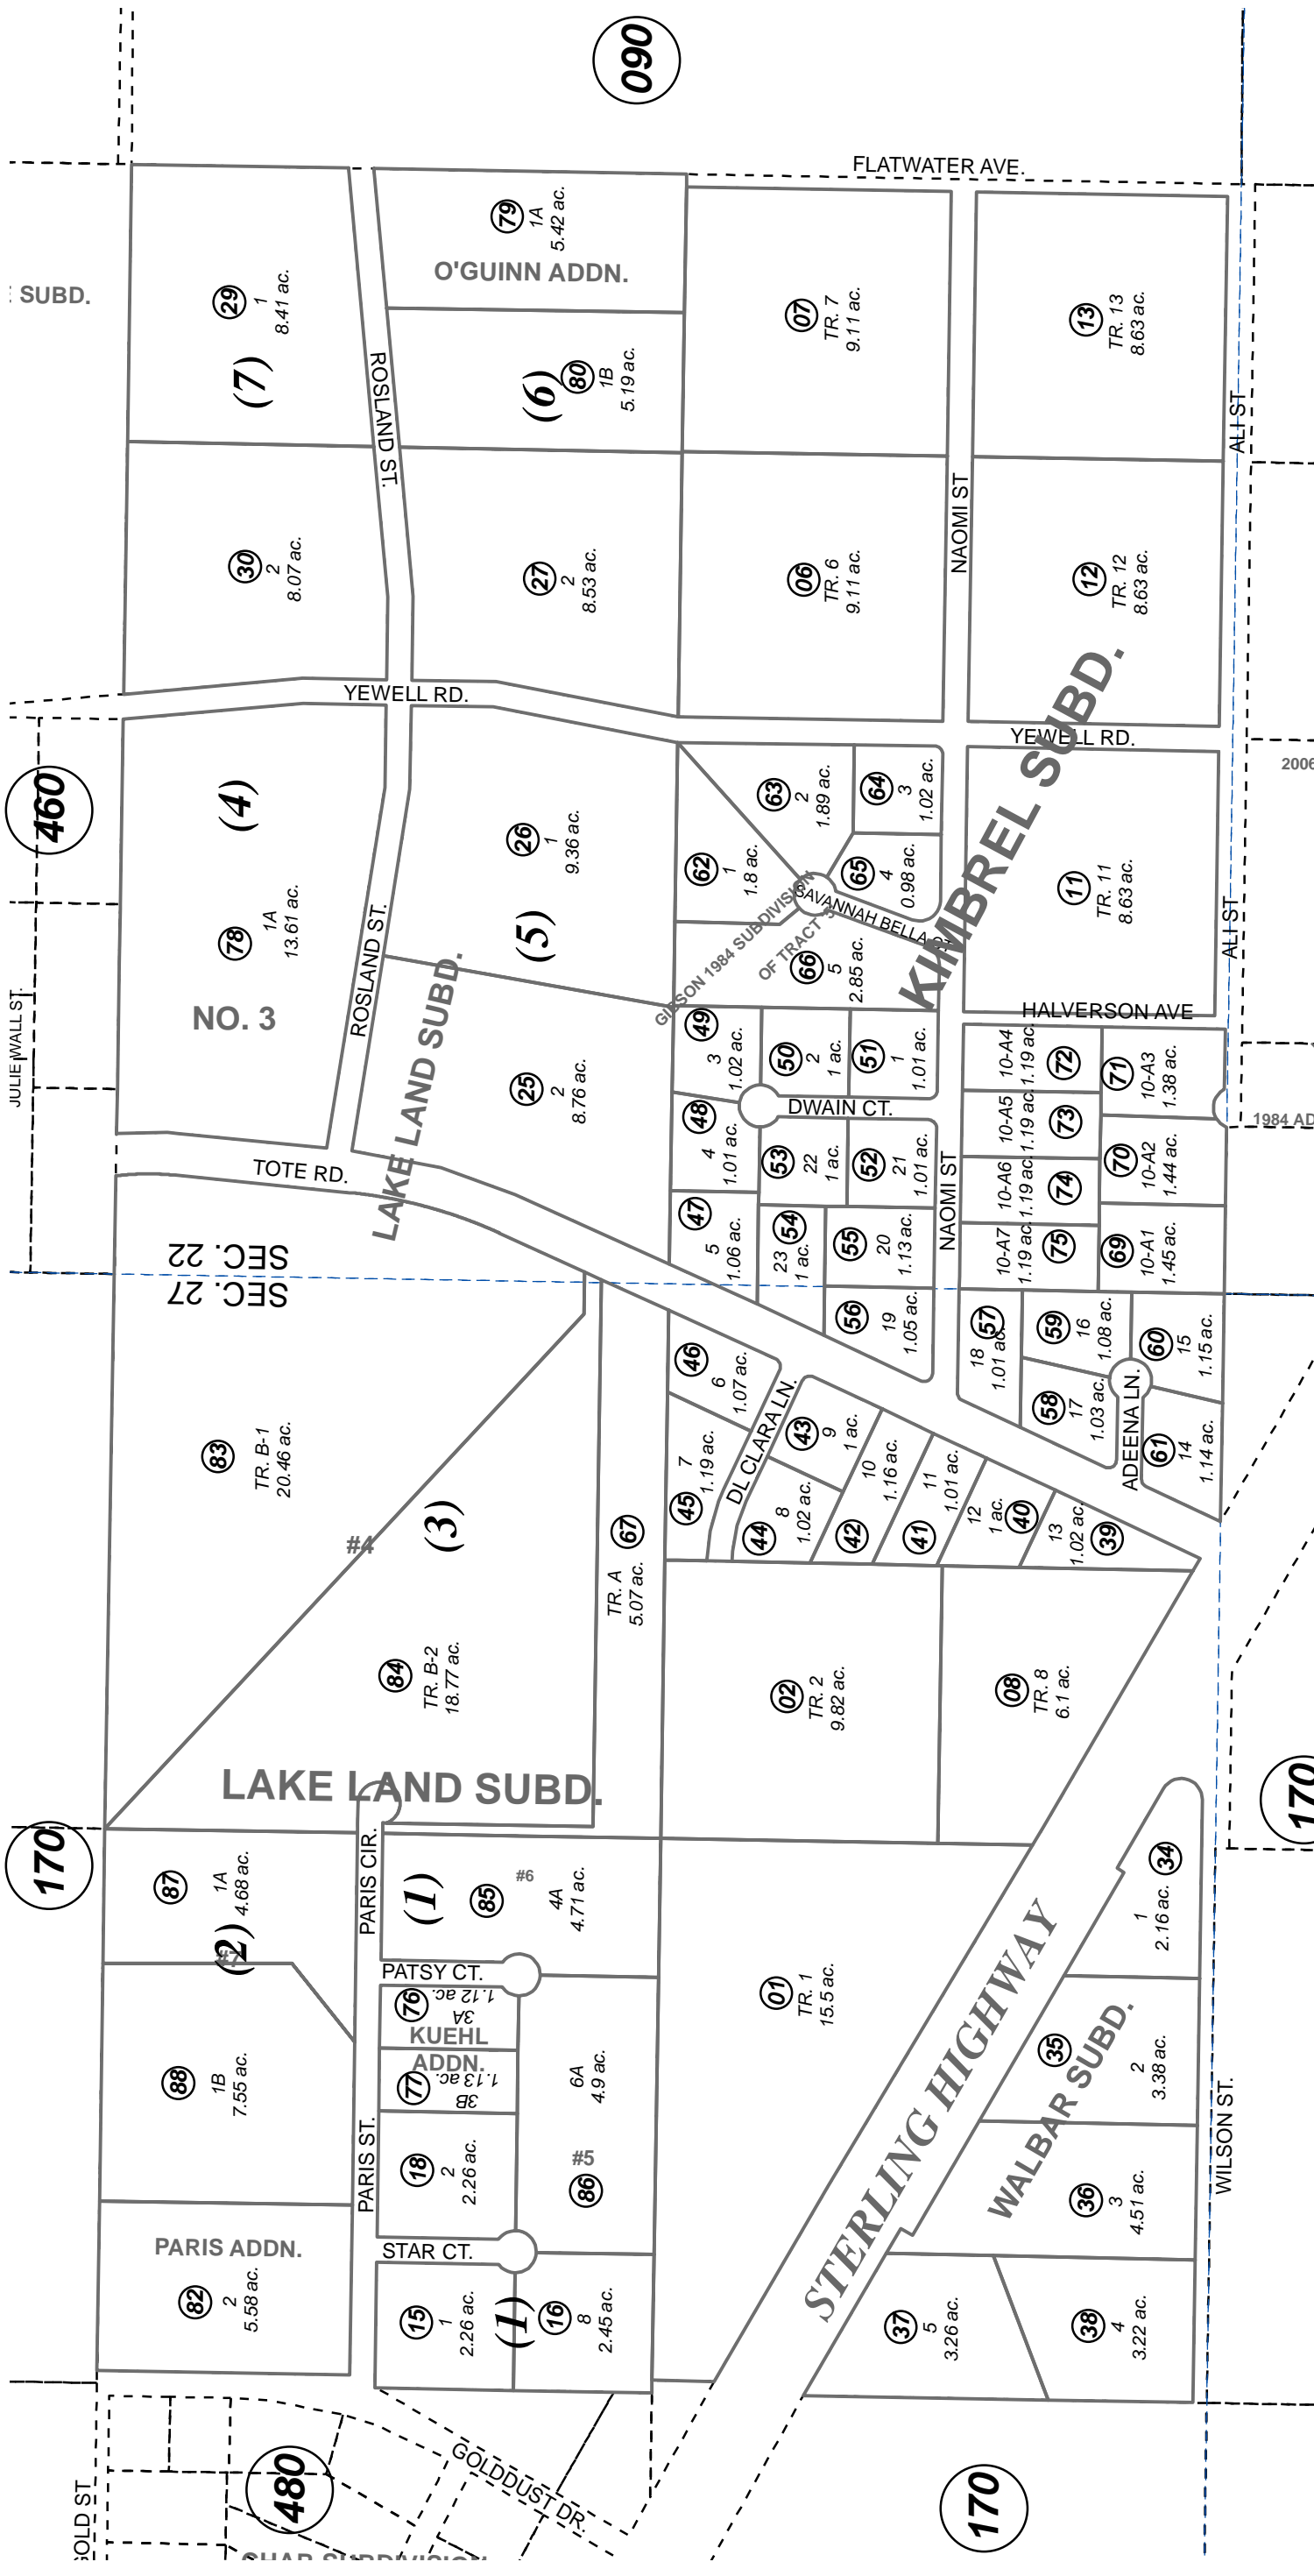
090

FLATWATER AVE.

SUBD.

79 1A 5.42 ac.
O'GUINN ADDN.

29 1 8.41 ac.
(7)
ROSLAND ST.
(6) 80 1B 5.19 ac.
07 TR. 7 9.11 ac.
13 TR. 13 8.63 ac.
ALI ST

30 2 8.07 ac.
27 2 8.53 ac.
06 TR. 6 9.11 ac.
NAOMI ST
12 TR. 12 8.63 ac.

YEWELL RD.
YEWELL RD.
KIMBREL SUBD.

460
(4)
78 1A 13.61 ac.
NO. 3
ROSLAND ST.
26 1 9.36 ac.
(5)
63 2 1.89 ac.
64 3 1.02 ac.
62 1 1.8 ac.
65 4 0.98 ac.
SAVANNAH BELLA CT.
GIBSON 1984 SUBDIVISION OF TRACT 5
66 5 2.85 ac.
11 TR. 11 8.63 ac.
ALI ST
2006

JULIE WALL ST.
LAKE LAND SUBD.
25 2 8.76 ac.
HALVERSON AVE
49 3 1.02 ac.
50 2 1 ac.
51 1 1.01 ac.
72 10-A4 1.19 ac
71 10-A3 1.38 ac.
DWAIN CT.
1984 AD
48 4 1.01 ac.
53 22 1 ac.
52 21 1.01 ac.
73 10-A5 1.19 ac
70 10-A2 1.44 ac.
TOTE RD.
NAOMI ST
74 10-A6 1.19 ac
SEC. 22
SEC. 27
47 5 1.06 ac.
54 23 1 ac.
55 20 1.13 ac.
75 10-A7 1.19 ac
69 10-A1 1.45 ac.
56 19 1.05 ac.
57 18 1.01 ac.
59 16 1.08 ac.
60 15 1.15 ac.
46 6 1.07 ac.
DL CLARA LN.
58 17 1.03 ac.
ADEENA LN.
61 14 1.14 ac.
83 TR. B-1 20.46 ac.
45 7 1.19 ac.
43 9 1 ac.
44 8 1.02 ac.
42 10 1.16 ac.
41 11 1.01 ac.
40 12 1 ac.
39 13 1.02 ac.
#4
(3)
67 TR. A 5.07 ac.

84 TR. B-2 18.77 ac.
02 TR. 2 9.82 ac.
08 TR. 8 6.1 ac.
LAKE LAND SUBD.

170
87 1A 4.68 ac.
(2)
PARIS CIR.
(1)
85 #6 4A 4.71 ac.
34 1 2.16 ac.
PATSY CT.
01 TR. 1 15.5 ac.
STERLING HIGHWAY
76 3A 1.12 ac.
KUEHL ADDN.
88 1B 7.55 ac.
77 3B 1.13 ac.
6A 4.9 ac.
35 2 3.38 ac.
WALBAR SUBD.
PARIS ST.
18 2 2.26 ac.
#5 86
36 3 4.51 ac.
WILSON ST.
PARIS ADDN.
82 2 5.58 ac.
STAR CT.
15 1 2.26 ac.
(1)
16 8 2.45 ac.
37 5 3.26 ac.
38 4 3.22 ac.

170
480
GOLDDUST DR.
GOLD ST
170
SHAR SUBDIVISION